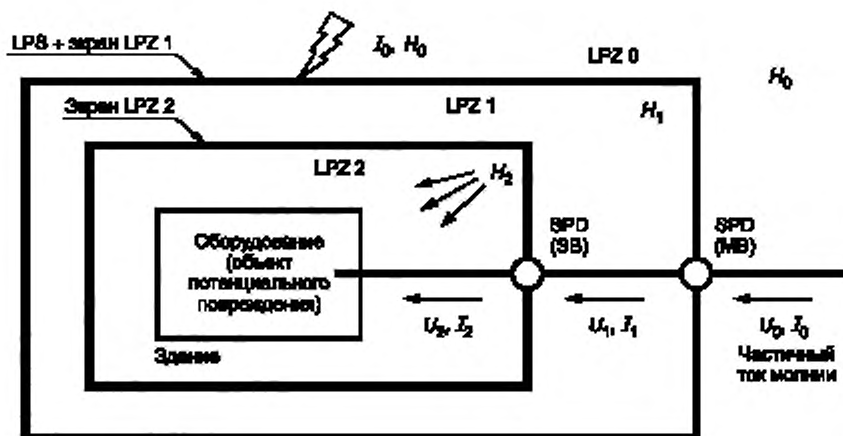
LPS + экран LPZ 1

$I_0$, $H_0$

LPZ 0

$H_0$

Экран LPZ 2

LPZ 1

$H_1$

LPZ 2

$H_2$

SPD (SB)

SPD (MB)

Оборудование (объект потенциального повреждения)

$U_2$, $I_2$

$U_1$, $I_1$

$U_0$, $I_0$

Здание

Частичный ток молнии